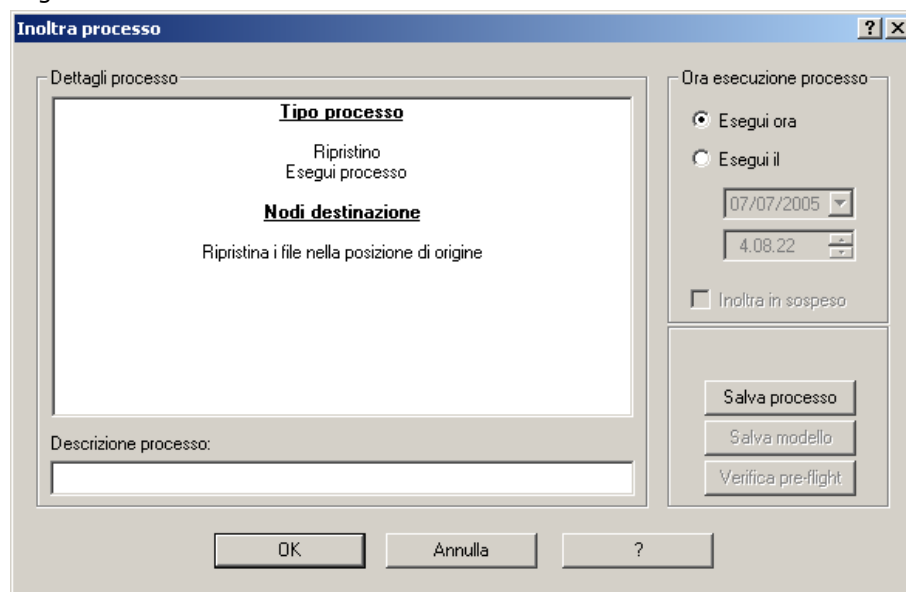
Inoltra processo

?
X

Dettagli processo

Tipo processo

Ripristino
Esegui processo

Nodi destinazione

Ripristina i file nella posizione di origine

Descrizione processo:

Ora esecuzione processo

Esegui ora

Esegui il

07/07/2005

4.08.22

Inoltra in sospeso

Salva processo

Salva modello

Verifica pre-flight

OK

Annulla

?